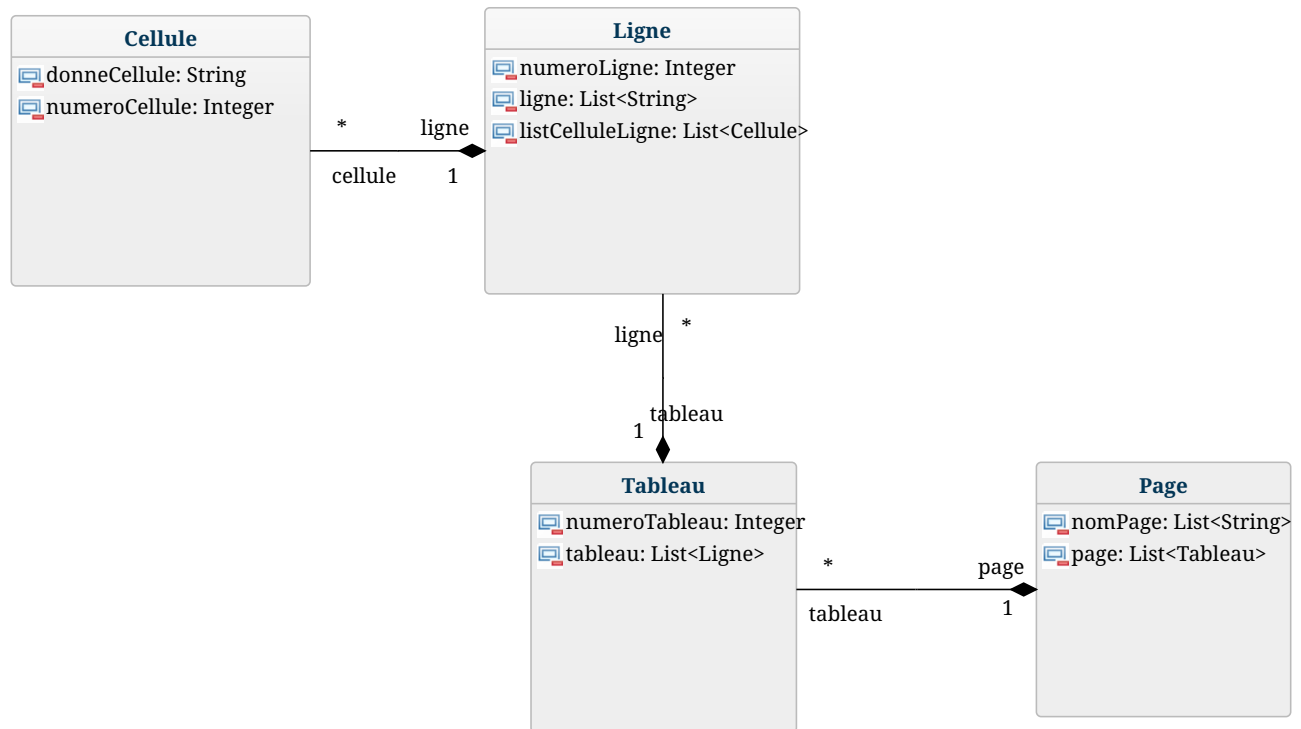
Cellule
donneCellule: String
numeroCellule: Integer

*
ligne
cellule
1

Ligne
numeroLigne: Integer
ligne: List<String>
listCelluleLigne: List<Cellule>

ligne
*
tableau
1

Tableau
numeroTableau: Integer
tableau: List<Ligne>

*
page
tableau
1

Page
nomPage: List<String>
page: List<Tableau>